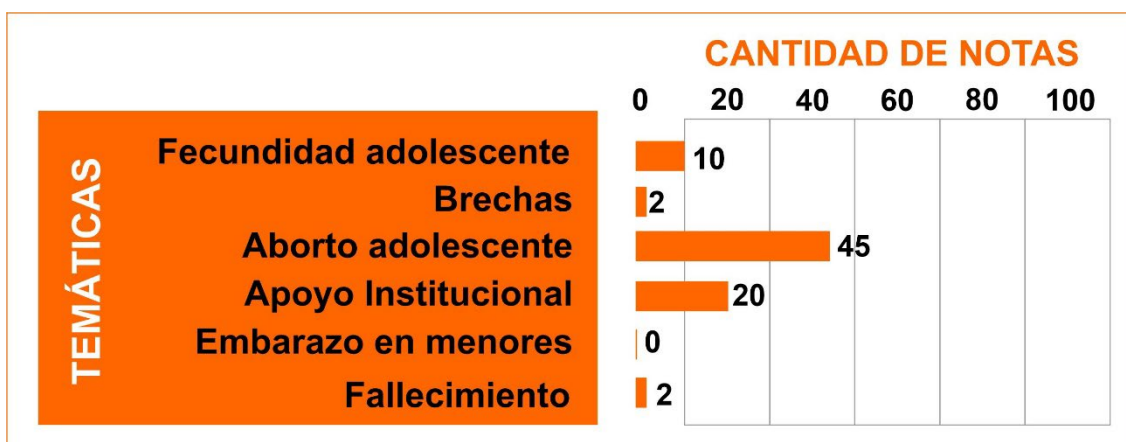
CANTIDAD DE NOTAS

0 20 40 60 80 100

TEMÁTICAS

| TEMÁTICAS | CANTIDAD DE NOTAS |
|---|---|
| Fecundidad adolescente | 10 |
| Brechas | 2 |
| Aborto adolescente | 45 |
| Apoyo Institucional | 20 |
| Embarazo en menores | 0 |
| Fallecimiento | 2 |